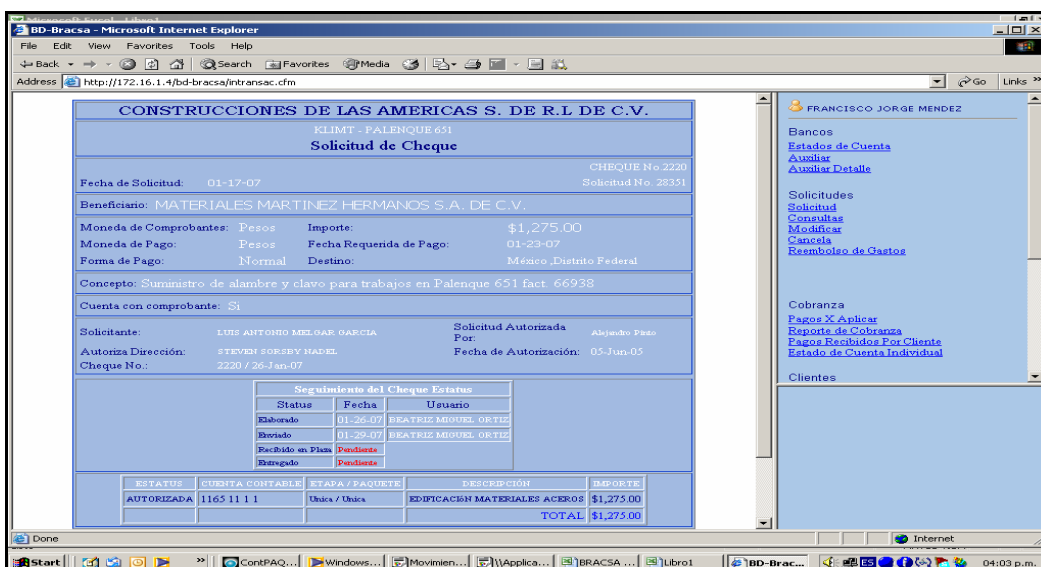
Microsoft Excel - Libro1
BD-Bracsa - Microsoft Internet Explorer
File Edit View Favorites Tools Help
Back Search Favorites Media
Address http://172.16.1.4/bd-bracsa/intransac.cfm
Go Links

CONSTRUCCIONES DE LAS AMERICAS S. DE R.L DE C.V.
KLIMT - PALENQUE 651
Solicitud de Cheque
CHEQUE No.2220
Fecha de Solicitud: 01-17-07
Solicitud No. 28351
Beneficiario: MATERIALES MARTINEZ HERMANOS S.A. DE C.V.
Moneda de Comprobantes: Pesos Importe: $1,275.00
Moneda de Pago: Pesos Fecha Requerida de Pago: 01-23-07
Forma de Pago: Normal Destino: México ,Distrito Federal
Concepto: Suministro de alambre y clavo para trabajos en Palenque 651 fact. 66938
Cuenta con comprobante: Si
Solicitante: LUIS ANTONIO MELGAR GARCIA
Solicitud Autorizada Por: Alejandro Pinto
Autoriza Dirección: STEVEN SORSBY NADEL
Fecha de Autorización: 05-Jun-05
Cheque No.: 2220 / 26-Jan-07

Seguimiento del Cheque Estatus

| Status | Fecha | Usuario |
|---|---|---|
| Elaborado | 01-26-07 | BEATRIZ MIGUEL ORTIZ |
| Enviado | 01-29-07 | BEATRIZ MIGUEL ORTIZ |
| Recibido en Plaza | Pendiente | |
| Entregado | Pendiente | |

| ESTATUS | CUENTA CONTABLE | ETAPA / PAQUETE | DESCRIPCIÓN | IMPORTE |
|---|---|---|---|---|
| AUTORIZADA | 1165 11 1 1 | Unica / Unica | EDIFICACIóN MATERIALES ACEROS | $1,275.00 |
| | | | TOTAL | $1,275.00 |

FRANCISCO JORGE MENDEZ
Bancos
Estados de Cuenta
Auxiliar
Auxiliar Detalle
Solicitudes
Solicitud
Consultas
Modificar
Cancela
Reembolso de Gastos
Cobranza
Pagos X Aplicar
Reporte de Cobranza
Pagos Recibidos Por Cliente
Estado de Cuenta Individual
Clientes

Done
Internet
Start ContPAQ... Windows... Movimien... \\Applica... BRACSA ... Libro1 BD-Brac... 04:03 p.m.